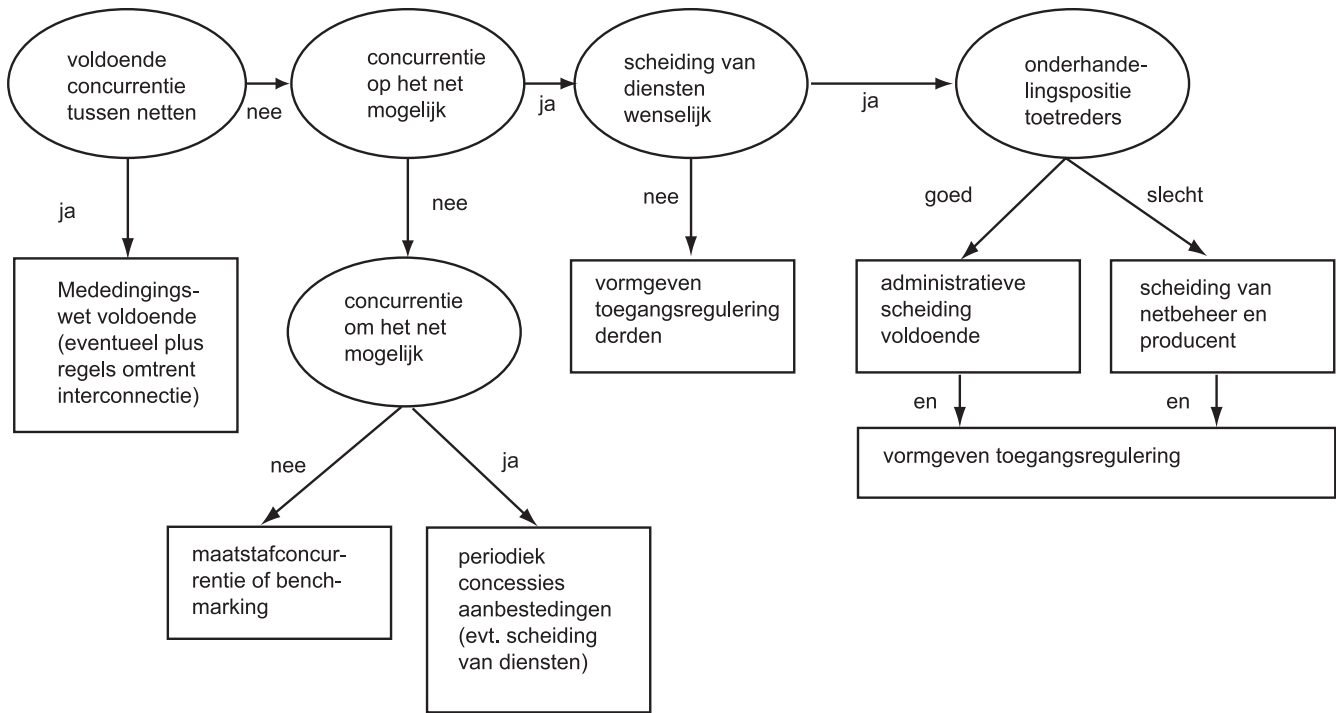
voldoende concurrentie tussen netten

nee

concurrentie op het net mogelijk

ja

scheiding van diensten wenselijk

ja

onderhandelingspositie toetreders

ja

Mededingingswet voldoende (eventueel plus regels omtrent interconnectie)

nee

concurrentie om het net mogelijk

nee

vormgeven toegangsregulering derden

goed

slecht

administratieve scheiding voldoende

scheiding van netbeheer en producent

en

en

vormgeven toegangsregulering

nee

ja

maatstafconcurrentie of benchmarking

periodiek concessies aanbestedingen (evt. scheiding van diensten)